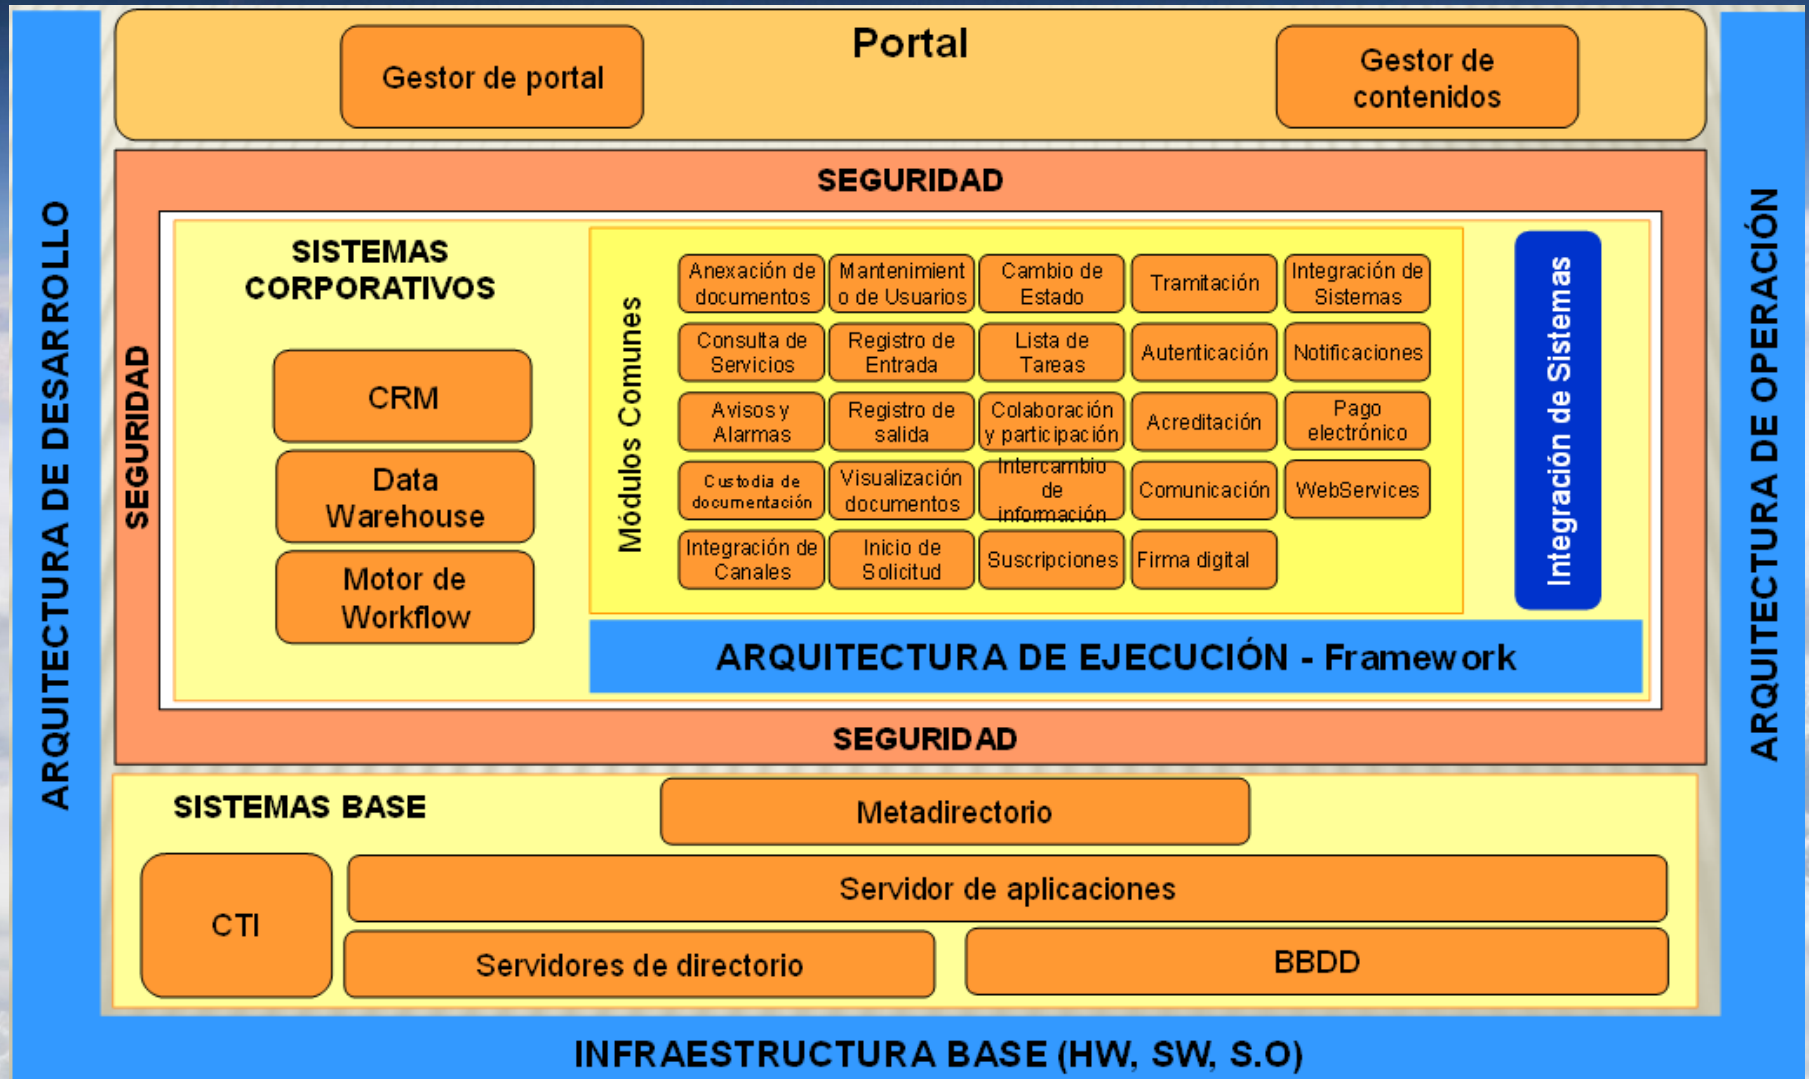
ARQUITECTURA DE DESARROLLO

Gestor de portal

Portal

Gestor de contenidos

SEGURIDAD

SEGURIDAD

SISTEMAS CORPORATIVOS

CRM

Data Warehouse

Motor de Workflow

Módulos Comunes

| Anexación de documentos | Mantenimiento de Usuarios | Cambio de Estado | Tramitación | Integración de Sistemas |
|---|---|---|---|---|
| Consulta de Servicios | Registro de Entrada | Lista de Tareas | Autenticación | Notificaciones |
| Avisos y Alarmas | Registro de salida | Colaboración y participación | Acreditación | Pago electrónico |
| Custodia de documentación | Visualización documentos | Intercambio de información | Comunicación | WebServices |
| Integración de Canales | Inicio de Solicitud | Suscripciones | Firma digital | |

Integración de Sistemas

ARQUITECTURA DE EJECUCIÓN - Framework

SEGURIDAD

ARQUITECTURA DE OPERACIÓN

SISTEMAS BASE

Metadirectorio

CTI

Servidor de aplicaciones

Servidores de directorio

BBDD

INFRAESTRUCTURA BASE (HW, SW, S.O)